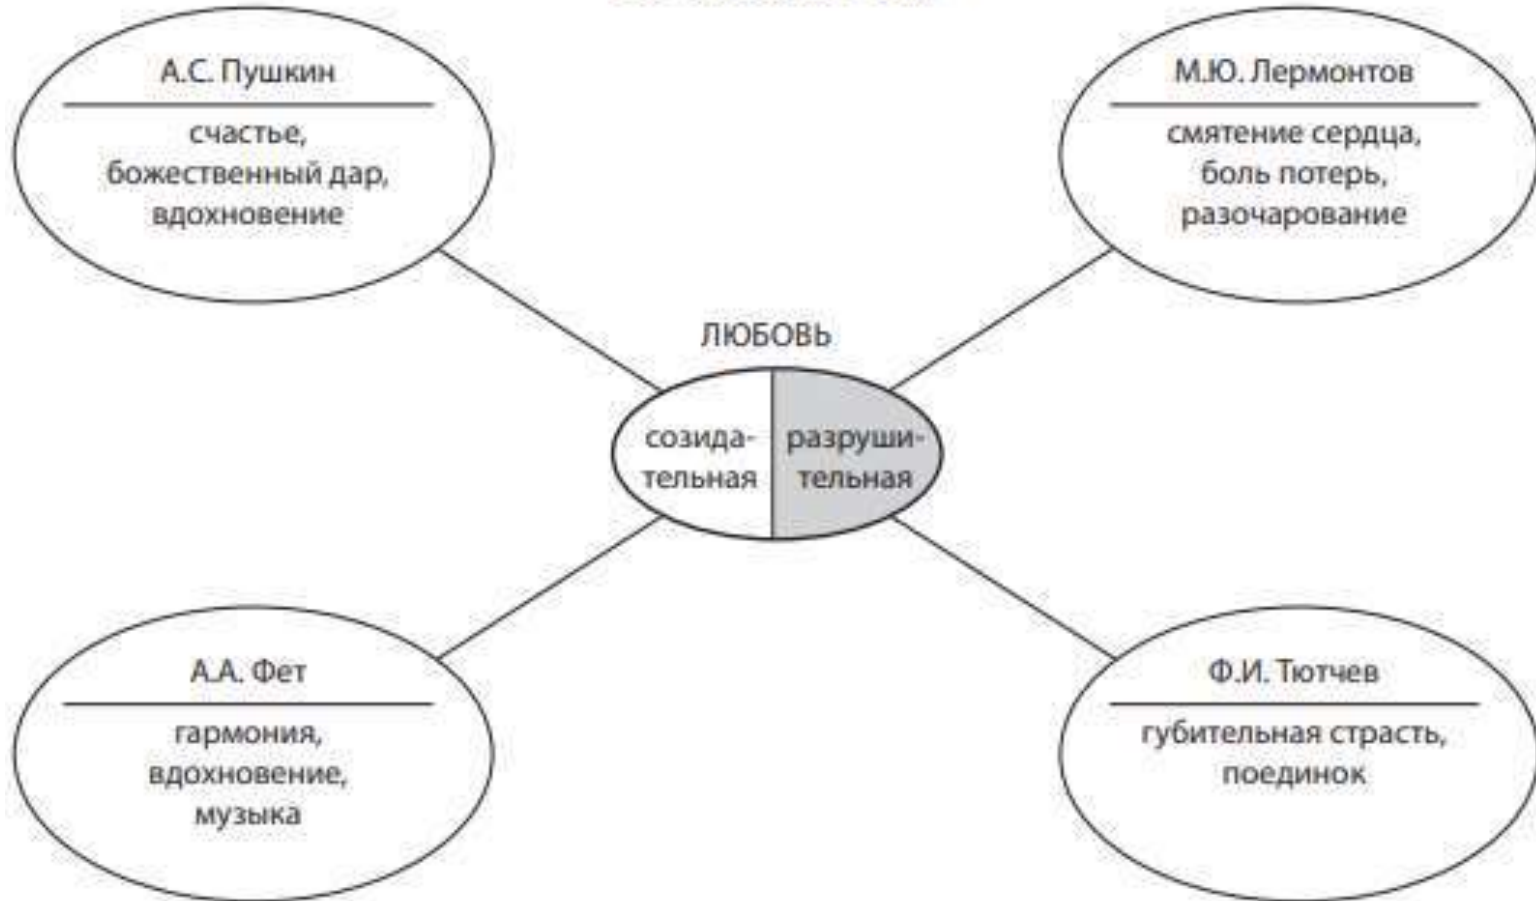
А.С. Пушкин

счастье, божественный дар, вдохновение

М.Ю. Лермонтов

смятение сердца, боль потерь, разочарование

ЛЮБОВЬ

созидательная

разрушительная

А.А. Фет

гармония, вдохновение, музыка

Ф.И. Тютчев

губительная страсть, поединок